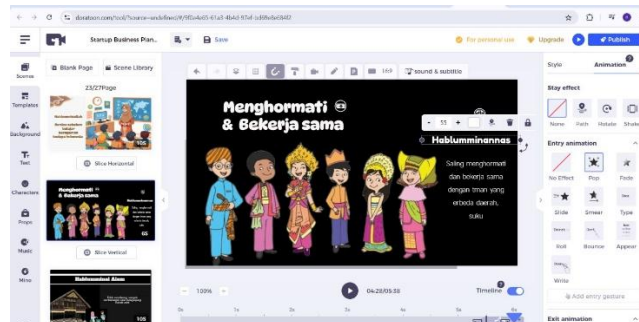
doratoon.com/tool/?source=undefined/#/9f0a4e65-61a3-4b43-97ef-2d9fe6e6848f

Startup Business Plan...

Save

For personal use

Upgrade

Publish

Scenes

Blank Page

Scene Library

23/27Page

Templates

Background

Text

Characters

Props

Music

Mine

Slice Horizontal

Menghormati & Bekerja sama

Slice Vertical

Hablumminal Alam

16:9

Sound & subtitle

Menghormati & Bekerja sama

55

Hablumminannas

Saling menghormati dan bekerja sama dengan teman yang berbeda daerah, suku

100%

04:28/05:38

Timeline

Style

Animation

Stay effect

None

Path

Rotate

Shake

Entry animation

No Effect

Pop

Fade

Slide

Smear

Type

Roll

Bounce

Appear

Write

Add entry gesture

Exit animation